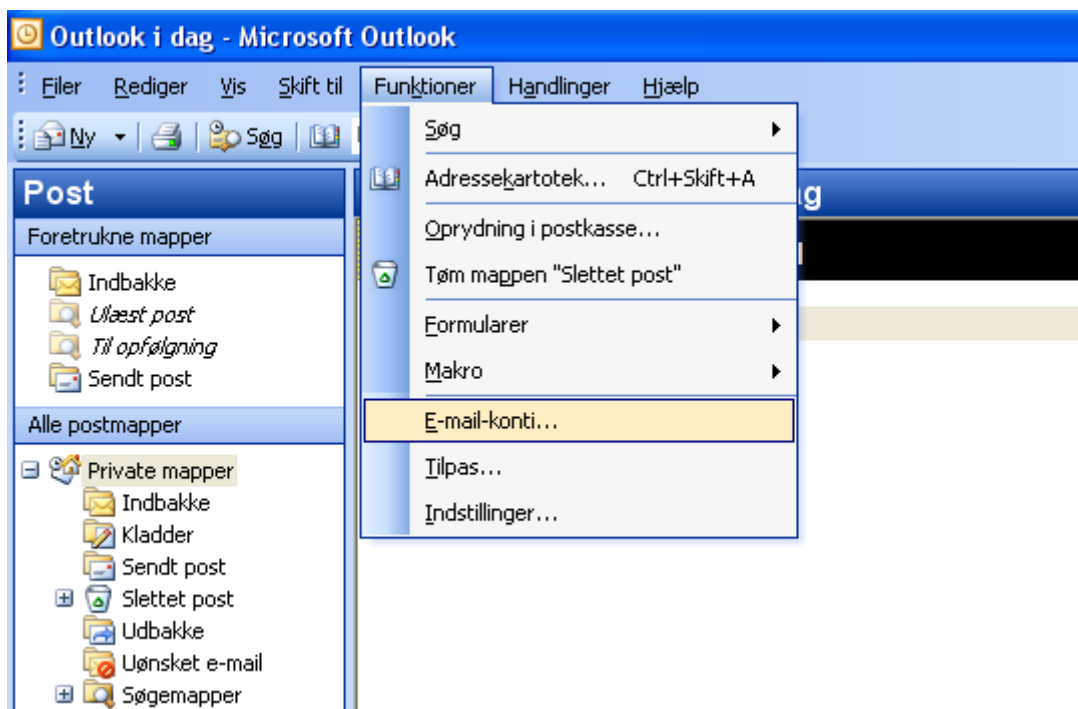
Outlook i dag - Microsoft Outlook

Filer Rediger Vis Skift til Funktioner Handlinger Hjælp

Ny Søg

Post

Foretrukne mapper

Indbakke
Ulæst post
Til opfølgning
Sendt post

Alle postmapper

Private mapper
Indbakke
Kladder
Sendt post
Slettet post
Udbakke
Uønsket e-mail
Søgemapper

Søg
Adressekartotek... Ctrl+Skift+A
Oprydning i postkasse...
Tøm mappen "Slettet post"
Formularer
Makro
E-mail-konti...
Tilpas...
Indstillinger...

g